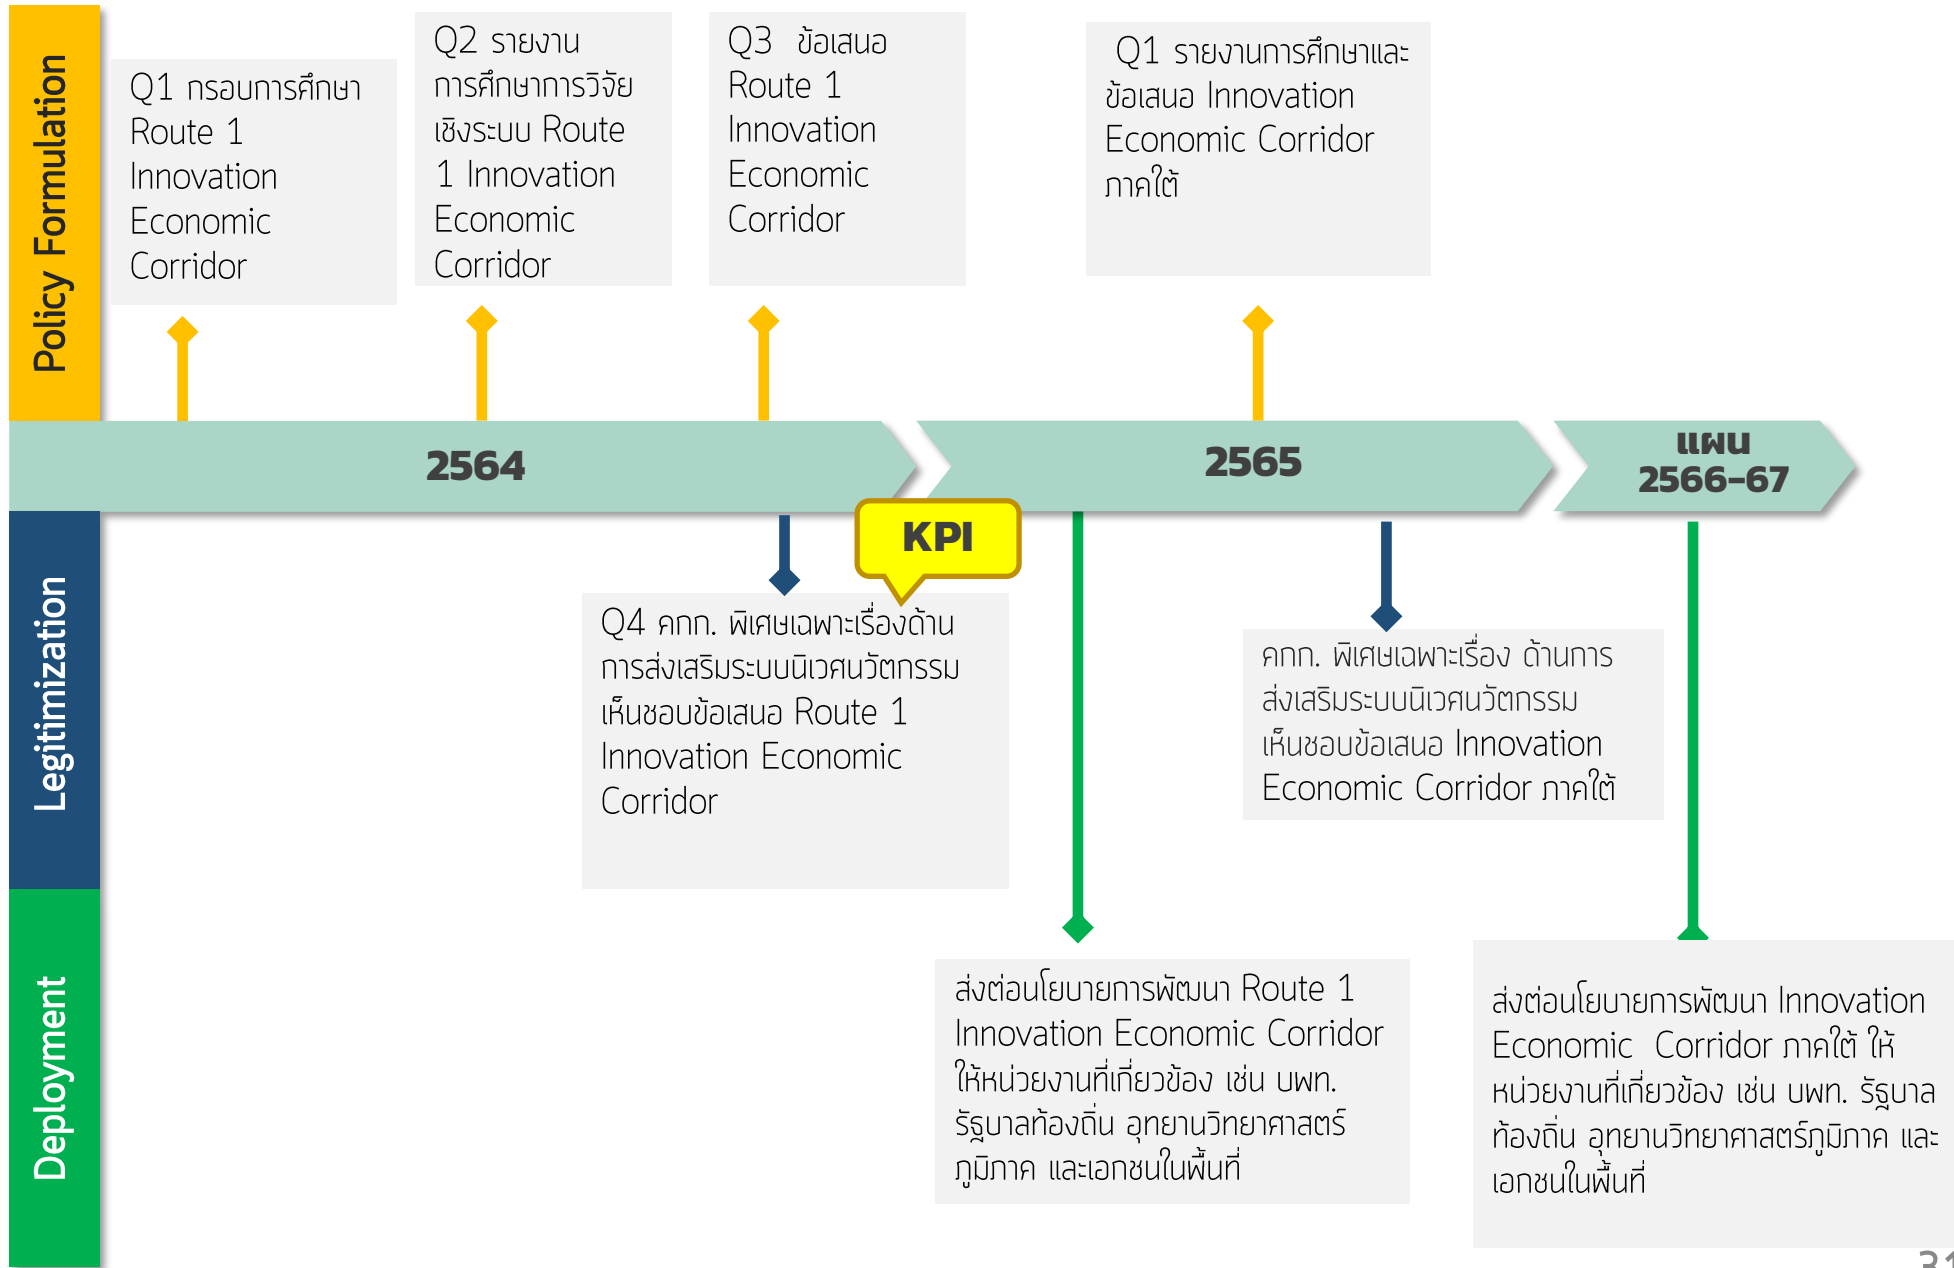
Policy Formulation

Q1 กรอบการศึกษา Route 1 Innovation Economic Corridor

Q2 รายงานการศึกษาการวิจัยเชิงระบบ Route 1 Innovation Economic Corridor

Q3 ข้อเสนอ Route 1 Innovation Economic Corridor

Q1 รายงานการศึกษาและข้อเสนอ Innovation Economic Corridor ภาคใต้

2564

2565

แผน 2566-67

KPI

Legitimization

Q4 คกก. พิเศษเฉพาะเรื่องด้านการส่งเสริมระบบนิเวศนวัตกรรมเห็นชอบข้อเสนอ Route 1 Innovation Economic Corridor

คกก. พิเศษเฉพาะเรื่อง ด้านการส่งเสริมระบบนิเวศนวัตกรรมเห็นชอบข้อเสนอ Innovation Economic Corridor ภาคใต้

Deployment

ส่งต่อนโยบายการพัฒนา Route 1 Innovation Economic Corridor ให้หน่วยงานที่เกี่ยวข้อง เช่น บพท. รัฐบาลท้องถิ่น อุทยานวิทยาศาสตร์ภูมิภาค และเอกชนในพื้นที่

ส่งต่อนโยบายการพัฒนา Innovation Economic Corridor ภาคใต้ ให้หน่วยงานที่เกี่ยวข้อง เช่น บพท. รัฐบาลท้องถิ่น อุทยานวิทยาศาสตร์ภูมิภาค และเอกชนในพื้นที่

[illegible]